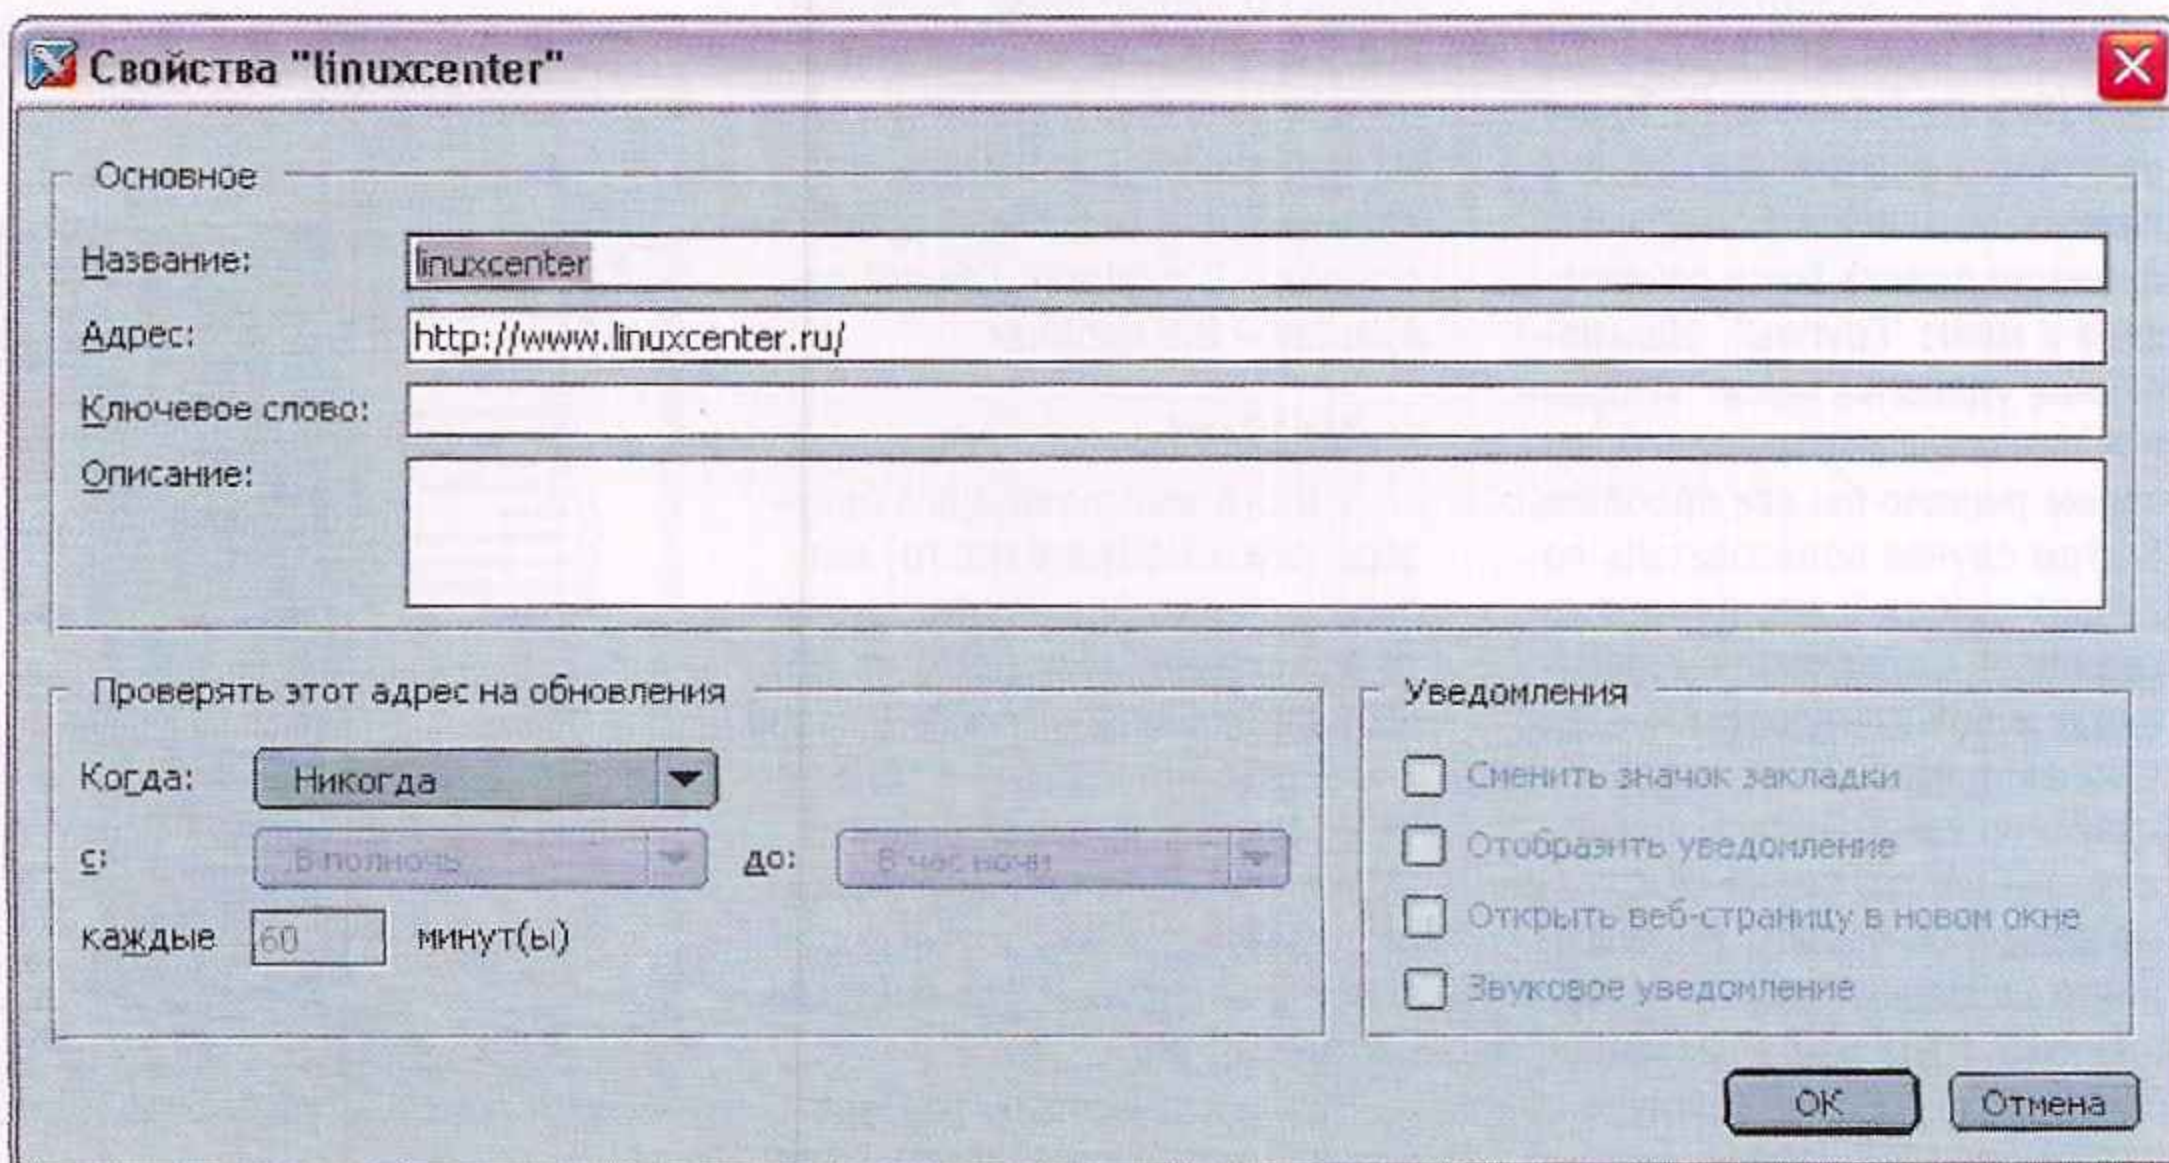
Свойства "linuxcenter"

Основное

Название: linuxcenter

Адрес: http://www.linuxcenter.ru/

Ключевое слово:

Описание:

Проверять этот адрес на обновления

Когда: Никогда

с: В полночь до: В час ночи

каждые 60 минут(ы)

Уведомления

Сменить значок закладки

Отобразить уведомление

Открыть веб-страницу в новом окне

Звуковое уведомление

OK Отмена